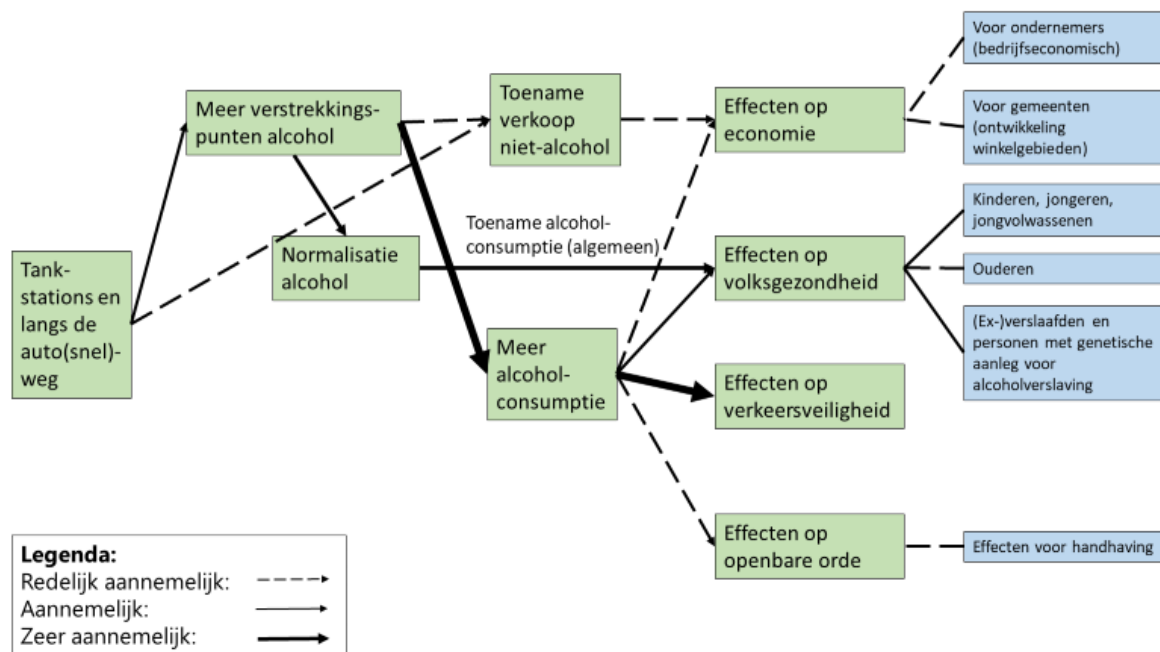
Tankstations en langs de auto(snel)-weg

Meer verstrekkingspunten alcohol

Normalisatie alcohol

Toename verkoop niet-alcohol

Toename alcoholconsumptie (algemeen)

Meer alcoholconsumptie

Effecten op economie

Effecten op volksgezondheid

Effecten op verkeersveiligheid

Effecten op openbare orde

Voor ondernemers (bedrijfseconomisch)

Voor gemeenten (ontwikkeling winkelgebieden)

Kinderen, jongeren, jongvolwassenen

Ouderen

(Ex-)verslaafden en personen met genetische aanleg voor alcoholverslaving

Effecten voor handhaving

Legenda:
Redelijk aannemelijk:
Aannemelijk:
Zeer aannemelijk: